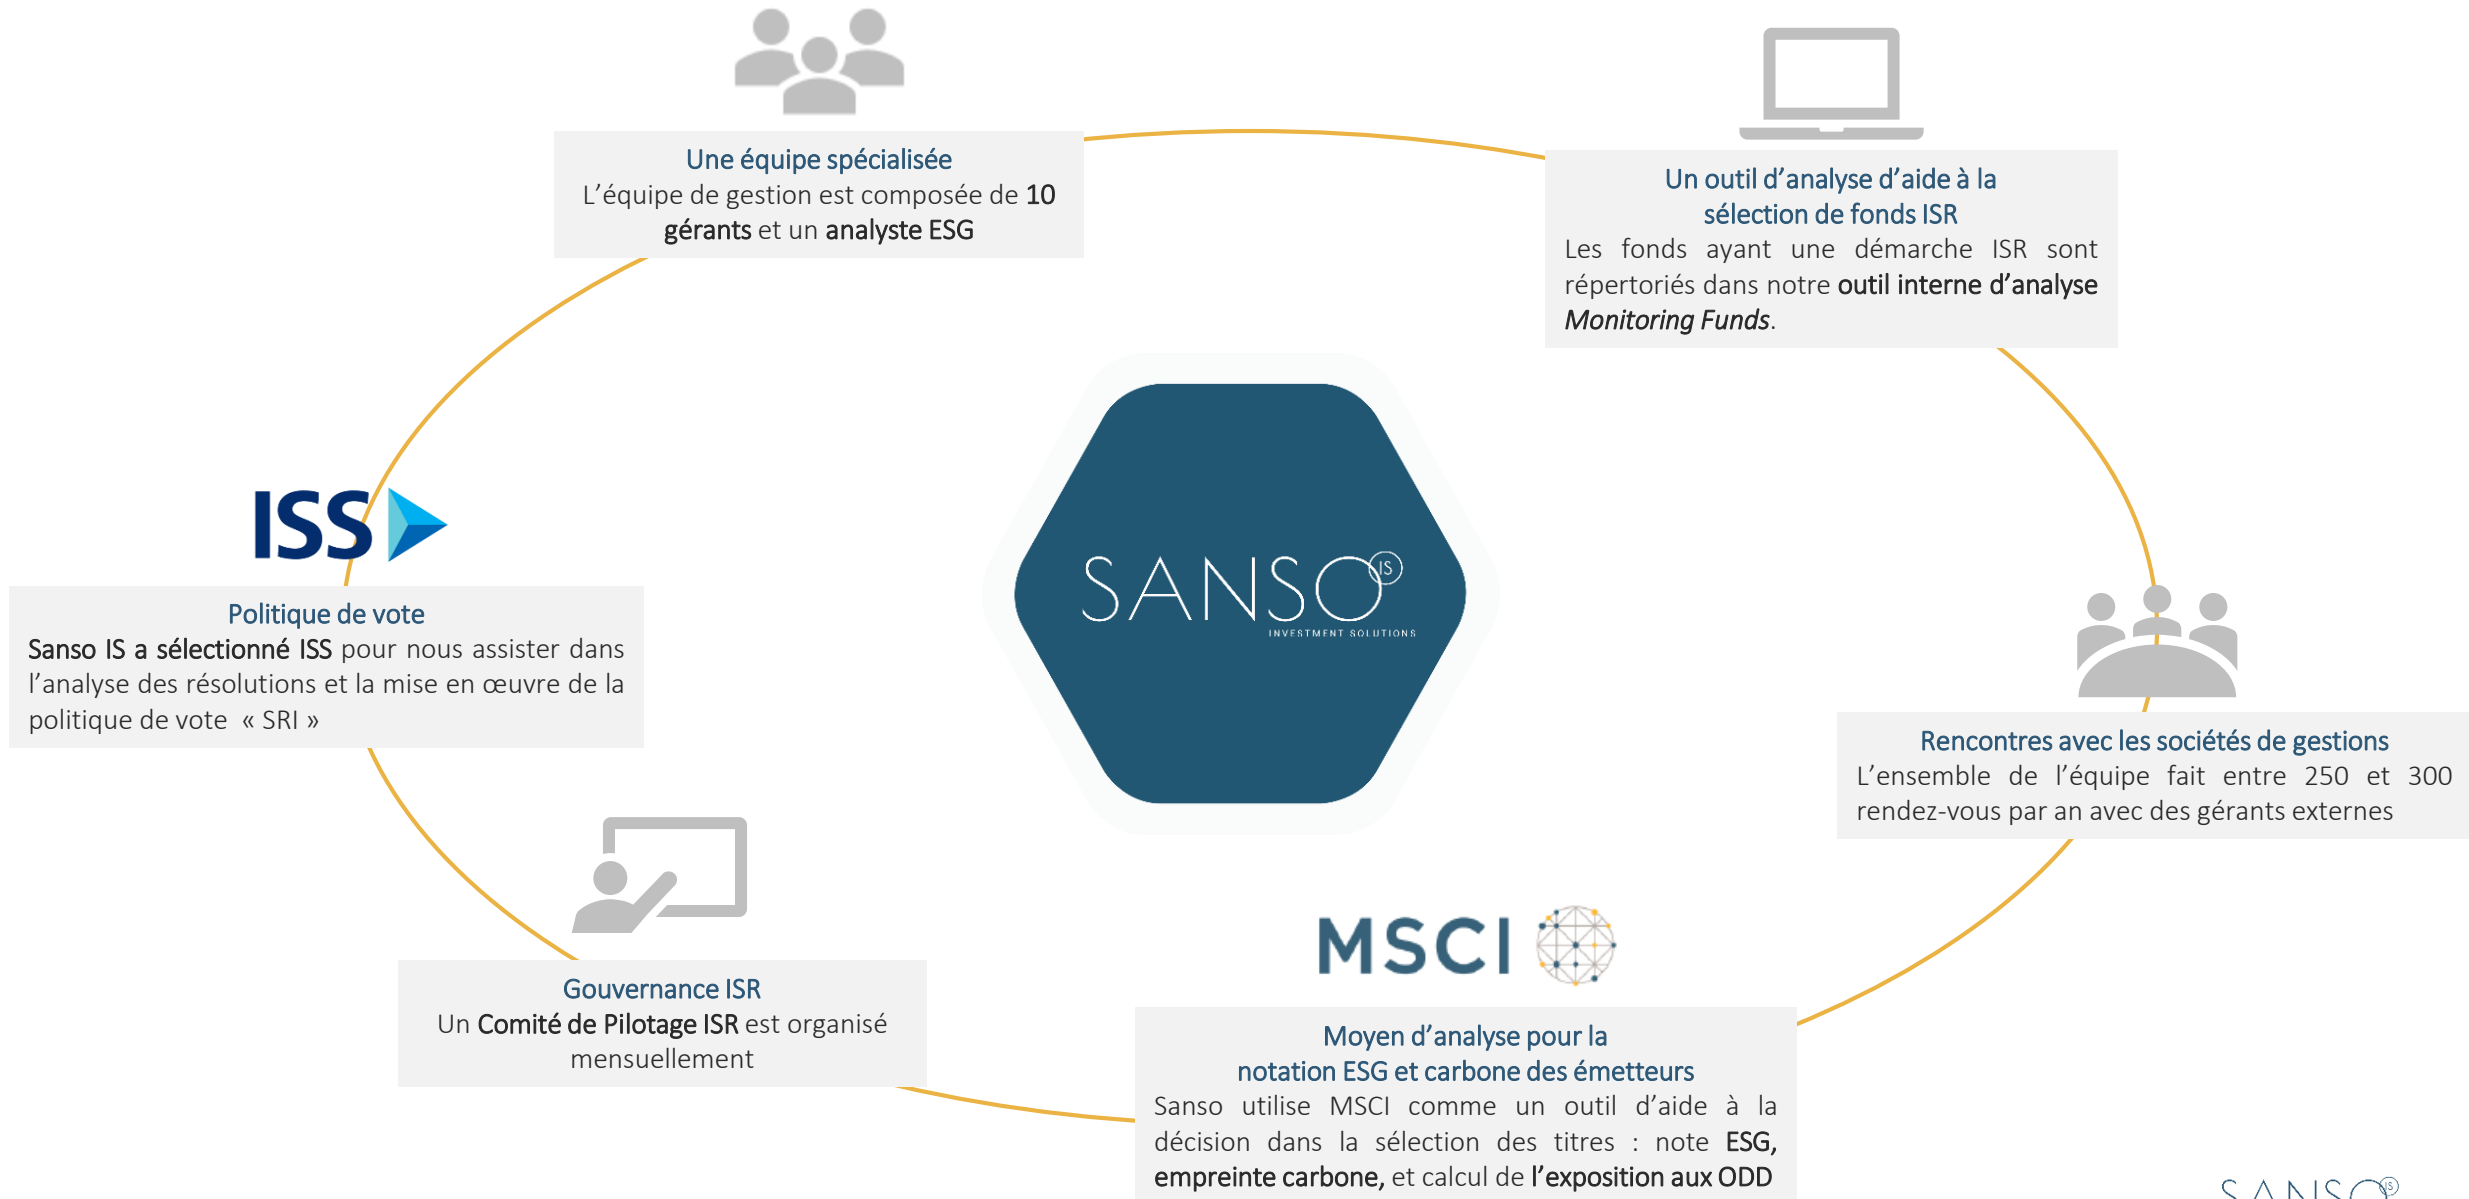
Une équipe spécialisée
L'équipe de gestion est composée de 10 gérants et un analyste ESG

Un outil d'analyse d'aide à la sélection de fonds ISR
Les fonds ayant une démarche ISR sont répertoriés dans notre outil interne d'analyse *Monitoring Funds*.

ISS

Politique de vote
Sanso IS a sélectionné ISS pour nous assister dans l'analyse des résolutions et la mise en œuvre de la politique de vote « SRI »

SANSO IS
INVESTMENT SOLUTIONS

Rencontres avec les sociétés de gestions
L'ensemble de l'équipe fait entre 250 et 300 rendez-vous par an avec des gérants externes

Gouvernance ISR
Un Comité de Pilotage ISR est organisé mensuellement

MSCI

Moyen d'analyse pour la notation ESG et carbone des émetteurs
Sanso utilise MSCI comme un outil d'aide à la décision dans la sélection des titres : note ESG, empreinte carbone, et calcul de l'exposition aux ODD

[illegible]